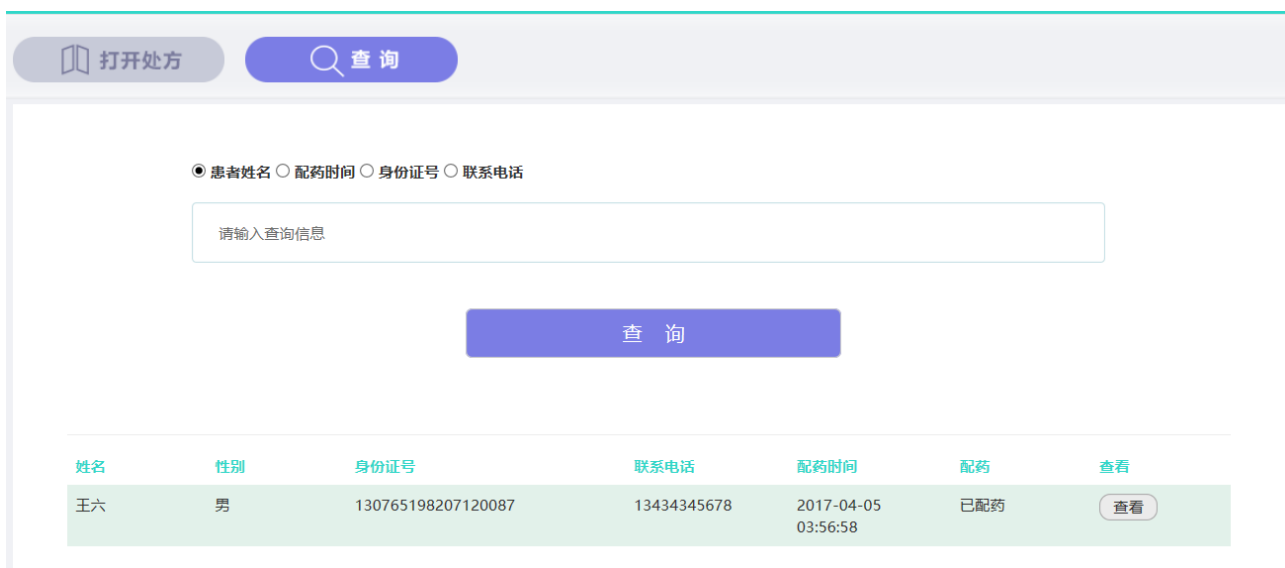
打开处方

查 询

◉ 患者姓名 ○ 配药时间 ○ 身份证号 ○ 联系电话

请输入查询信息

查 询

| 姓名 | 性别 | 身份证号 | 联系电话 | 配药时间 | 配药 | 查看 |
|---|---|---|---|---|---|---|
| 王六 | 男 | 130765198207120087 | 13434345678 | 2017-04-05 03:56:58 | 已配药 | 查看 |